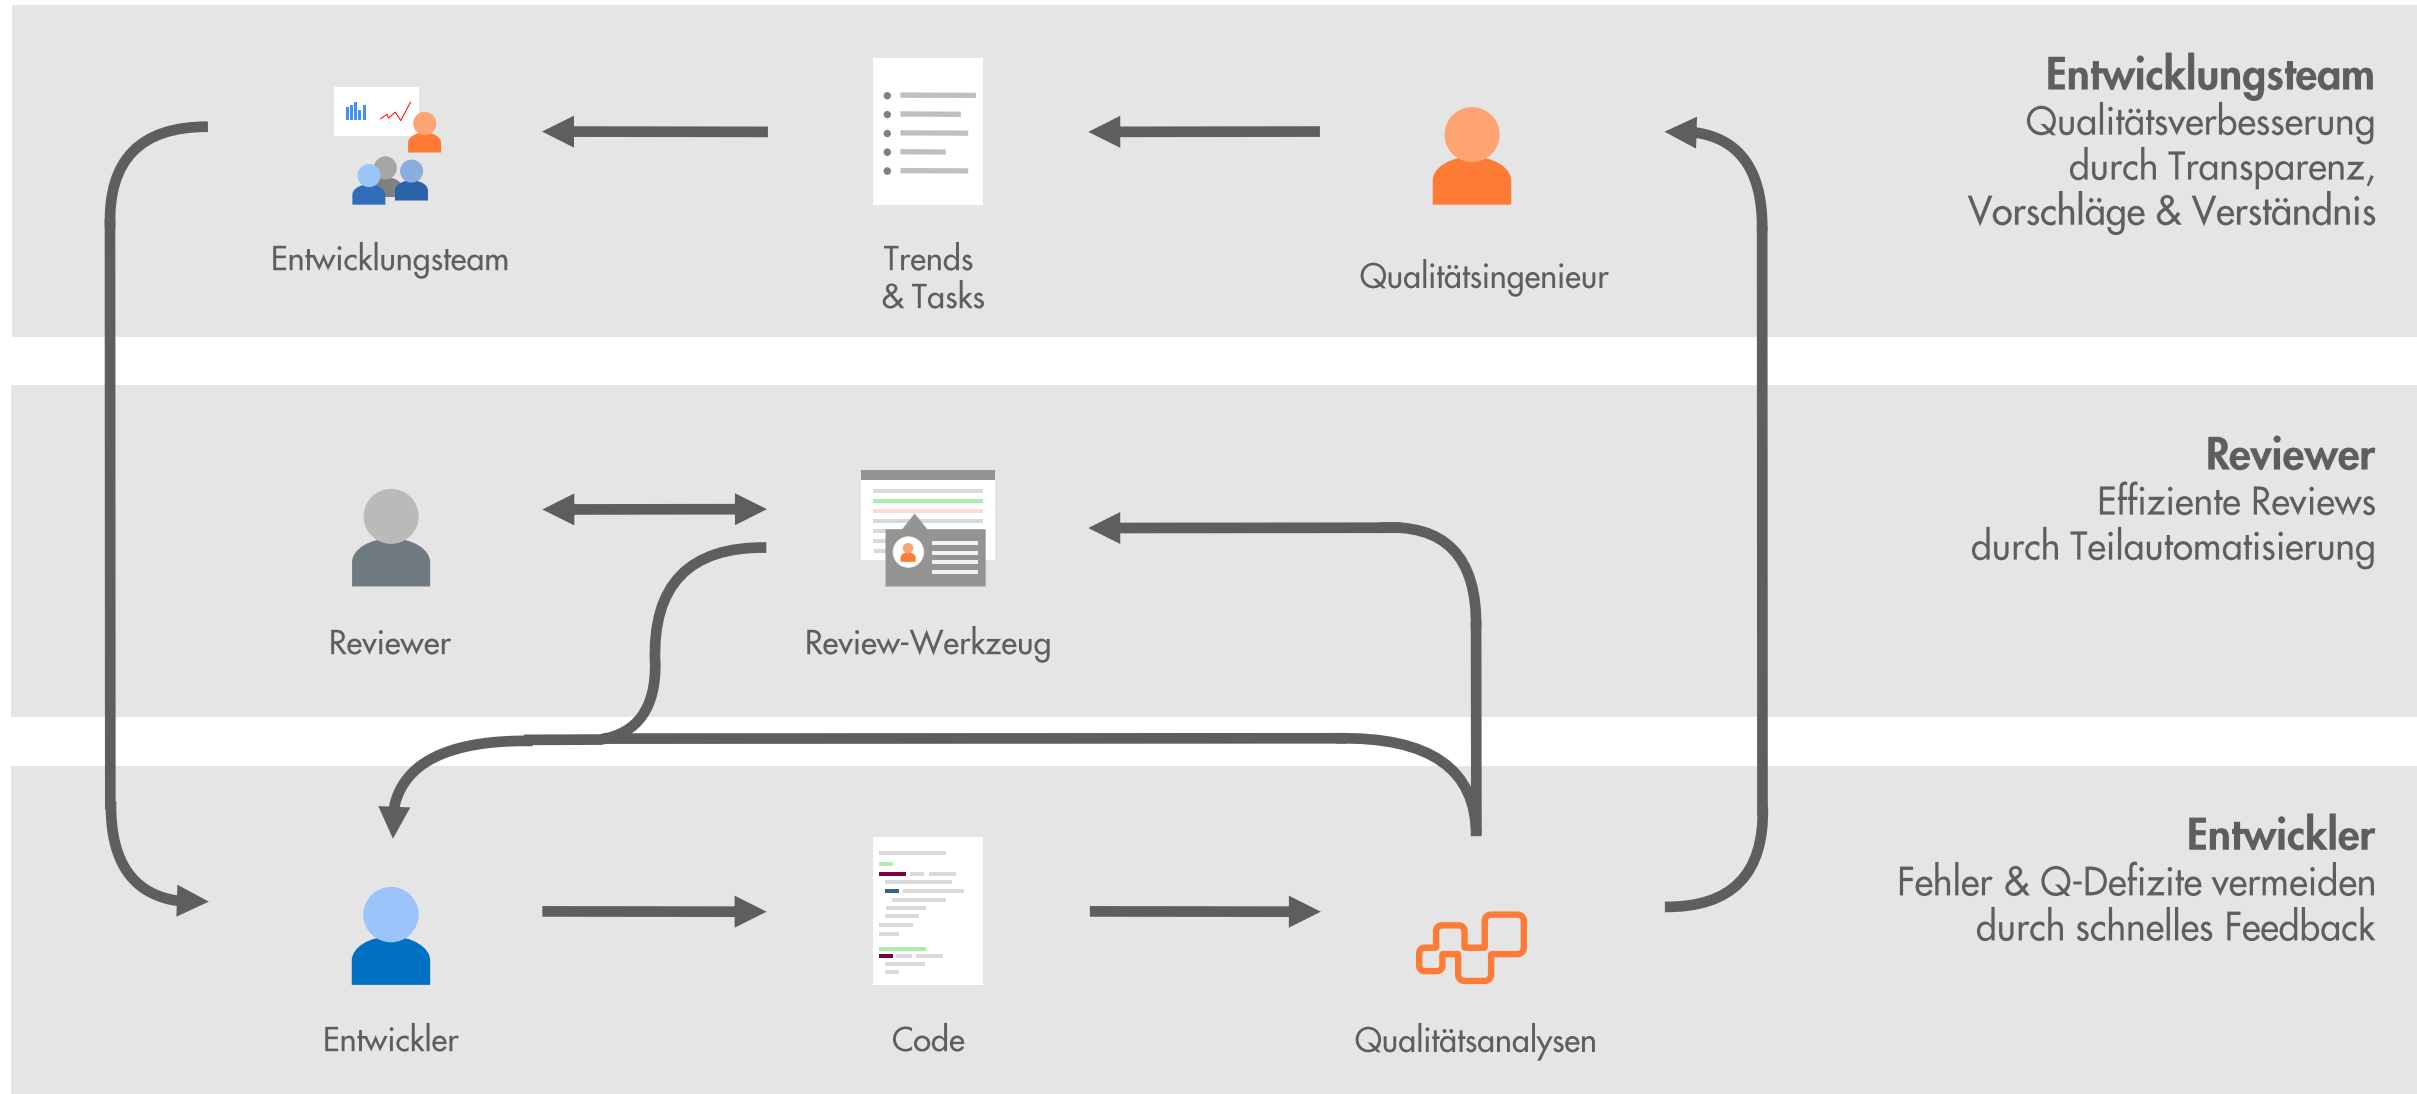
Entwicklungsteam

Trends
& Tasks

Qualitätsingenieur

Entwicklungsteam
Qualitätsverbesserung durch Transparenz, Vorschläge & Verständnis

Reviewer

Review-Werkzeug

Reviewer
Effiziente Reviews durch Teilautomatisierung

Entwickler

Code

Qualitätsanalysen

Entwickler
Fehler & Q-Defizite vermeiden durch schnelles Feedback